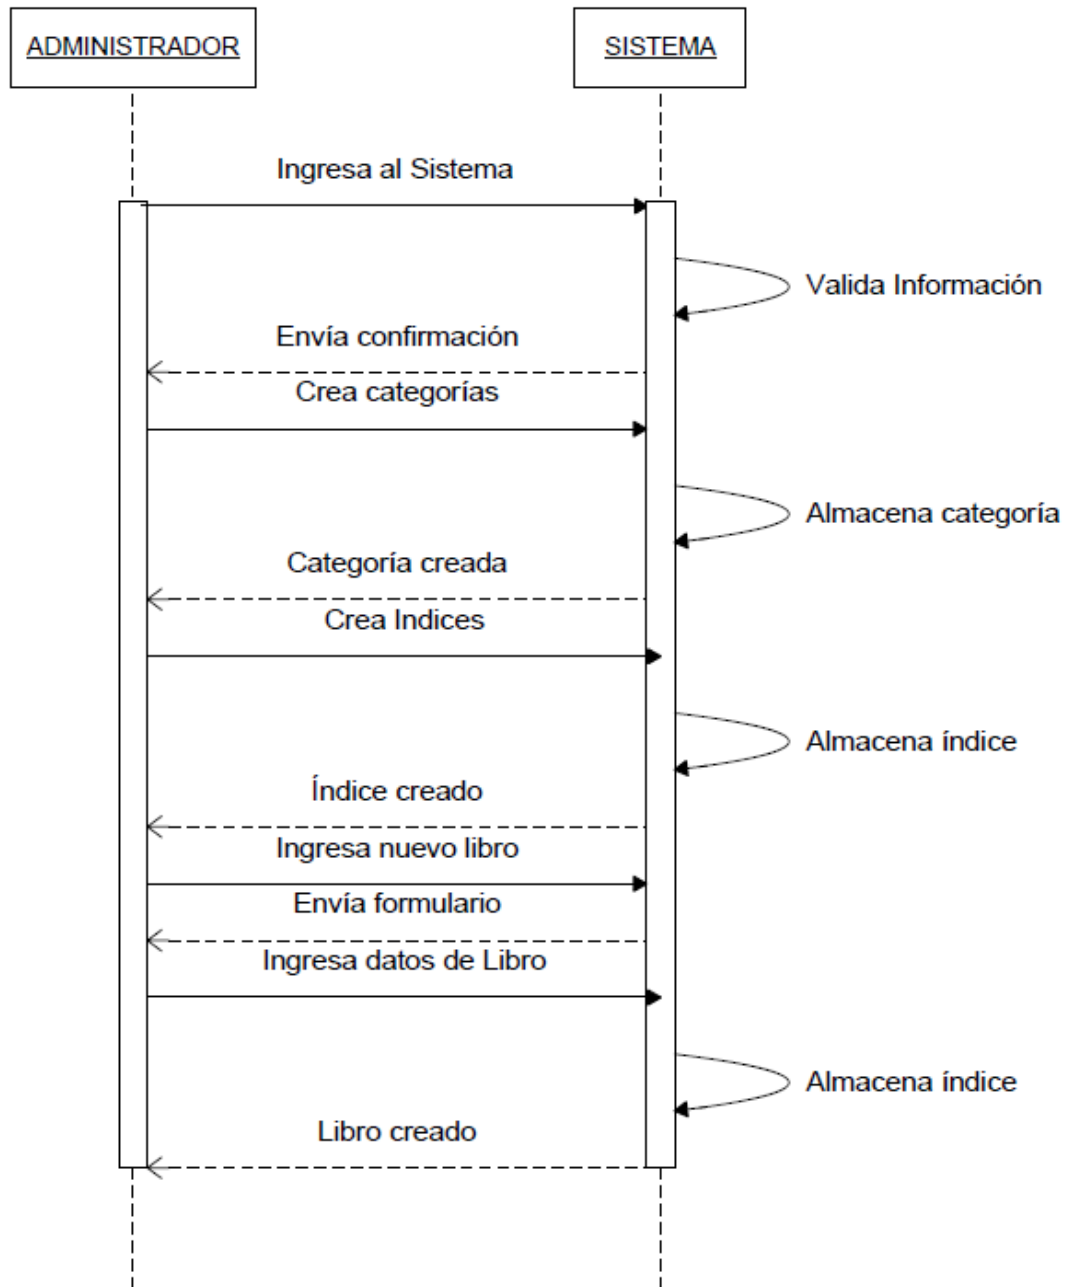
ADMINISTRADOR

SISTEMA

Ingresa al Sistema

Valida Información

Envía confirmación

Crea categorías

Almacena categoría

Categoría creada

Crea Indices

Almacena índice

Índice creado

Ingresa nuevo libro

Envía formulario

Ingresa datos de Libro

Almacena índice

Libro creado